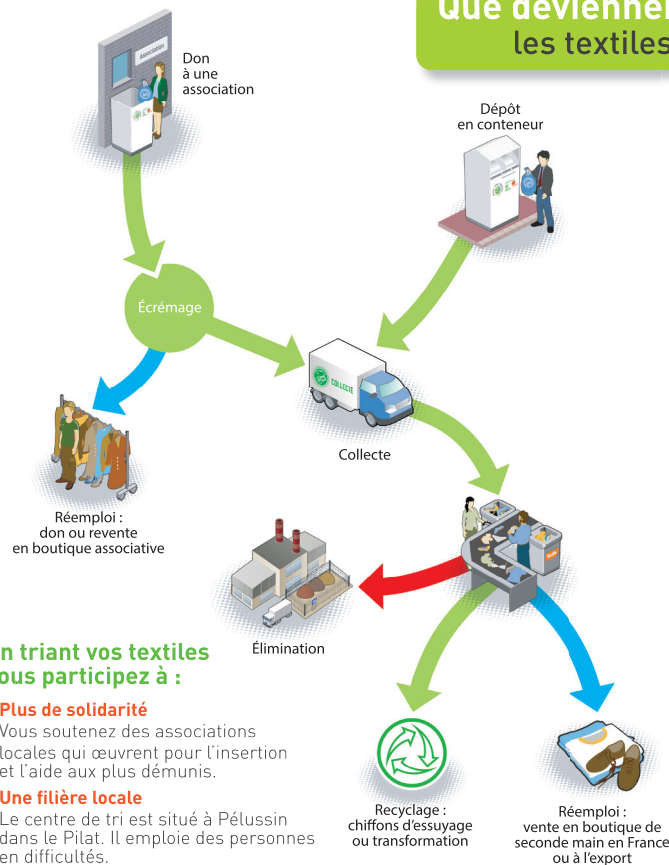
Que deviennent
les textiles

Association

Don
à une
association

Dépôt
en conteneur

Écrémage

COLLECTE

Collecte

Réemploi :
don ou revente
en boutique associative

Élimination

n triant vos textiles
ous participez à :

Plus de solidarité
Vous soutenez des associations locales qui œuvrent pour l'insertion et l'aide aux plus démunis.

Une filière locale
Le centre de tri est situé à Pélussin dans le Pilat. Il emploie des personnes en difficultés.

Recyclage :
chiffons d'essuyage
ou transformation

Réemploi :
vente en boutique de
seconde main en France
ou à l'export